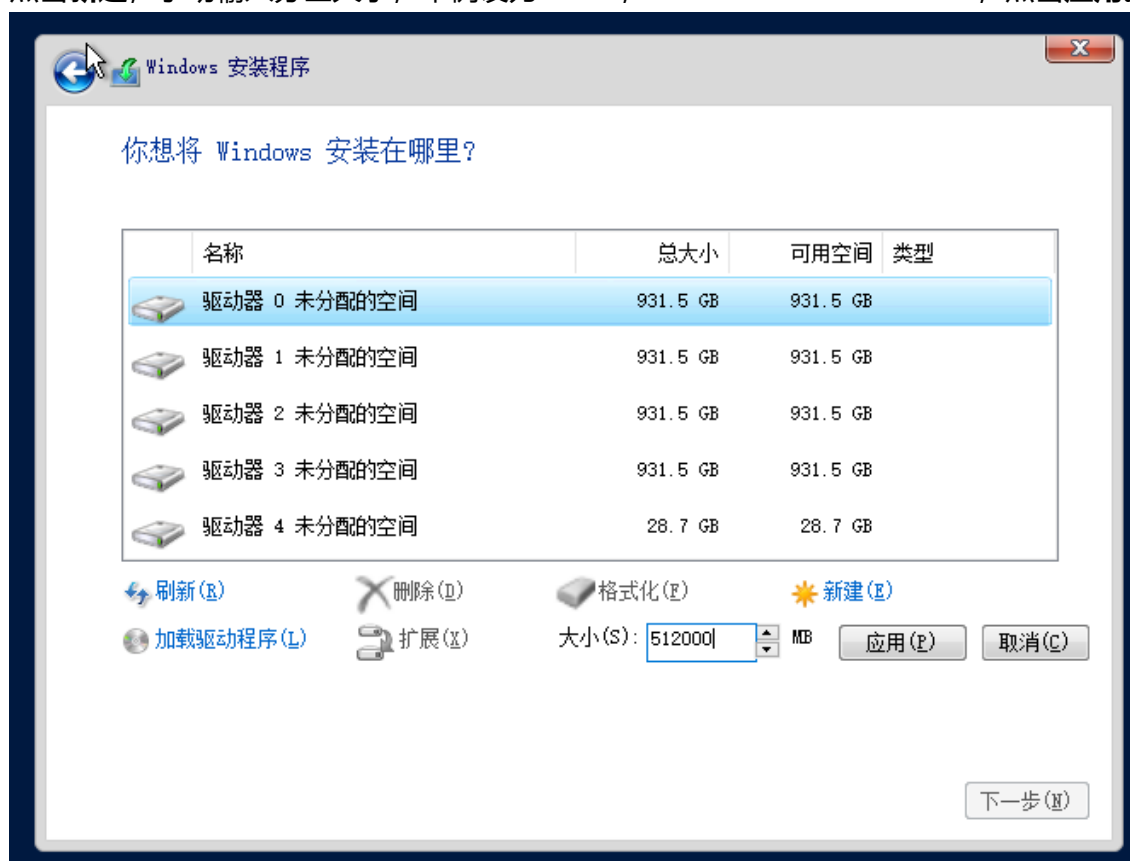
Windows 安装程序

你想将 Windows 安装在哪里?

| | 名称 | 总大小 | 可用空间 | 类型 |
|---|---|---|---|---|
| | 驱动器 0 未分配的空间 | 931.5 GB | 931.5 GB | |
| | 驱动器 1 未分配的空间 | 931.5 GB | 931.5 GB | |
| | 驱动器 2 未分配的空间 | 931.5 GB | 931.5 GB | |
| | 驱动器 3 未分配的空间 | 931.5 GB | 931.5 GB | |
| | 驱动器 4 未分配的空间 | 28.7 GB | 28.7 GB | |

刷新(R) 删除(D) 格式化(F) 新建(E)

加载驱动程序(L) 扩展(X) 大小(S): 512000 MB 应用(P) 取消(C)

下一步(N)